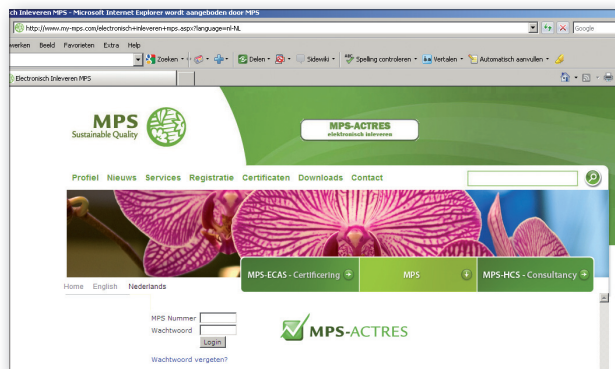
ch Inleveren MPS - Microsoft Internet Explorer wordt aangeboden door MPS

http://www.my-mps.com/electronisch+inleveren+mps.aspx?language=nl-NL

Google

werken Beeld Favorieten Extra Help

Zoeken Delen Sidewiki Spelling controleren Vertalen Automatisch aanvullen

Electronisch Inleveren MPS

MPS Sustainable Quality

MPS-ACTRES elektronisch inleveren

Profiel Nieuws Services Registratie Certificaten Downloads Contact

MPS-ECAS - Certificering

MPS

MPS-HCS - Consultancy

Home English Nederlands

MPS Nummer

Wachtwoord

Login

Wachtwoord vergeten?

MPS-ACTRES